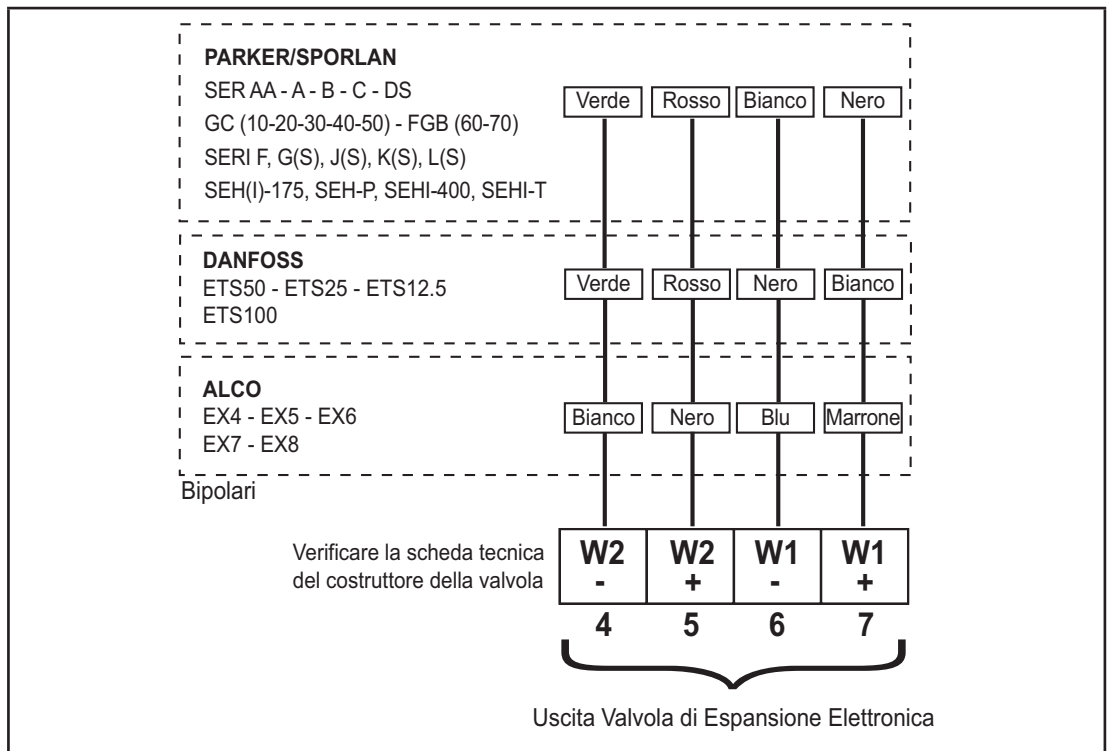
PARKER/SPORLAN
SER AA - A - B - C - DS
GC (10-20-30-40-50) - FGB (60-70)
SERI F, G(S), J(S), K(S), L(S)
SEH(I)-175, SEH-P, SEHI-400, SEHI-T

Verde | Rosso | Bianco | Nero

DANFOSS
ETS50 - ETS25 - ETS12.5
ETS100

Verde | Rosso | Nero | Bianco

ALCO
EX4 - EX5 - EX6
EX7 - EX8

Bianco | Nero | Blu | Marrone

Bipolari

Verificare la scheda tecnica del costruttore della valvola

| W2 - | W2 + | W1 - | W1 + |
|---|---|---|---|
| 4 | 5 | 6 | 7 |

Uscita Valvola di Espansione Elettronica